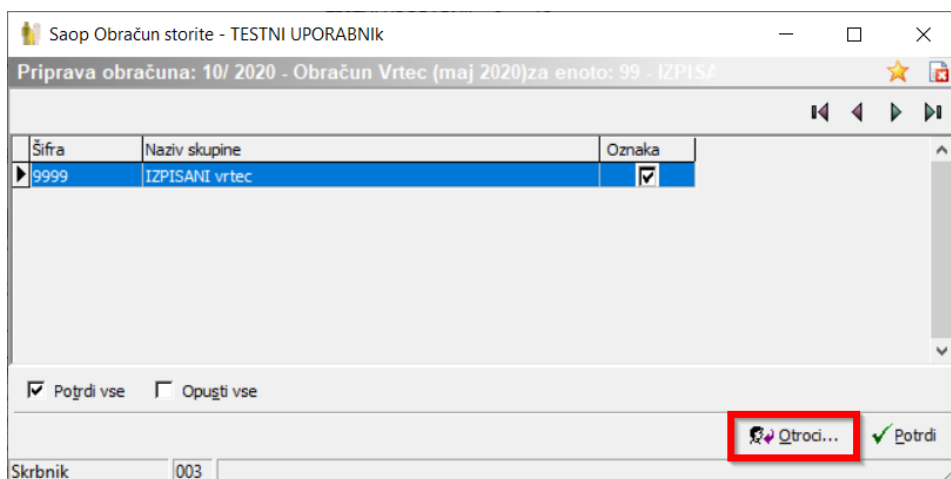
Saop Obračun storite - TESTNI UPORABNIk

Priprava obračuna: 10/ 2020 - Obračun Vrtec (maj 2020)za enoto: 99 - IZPISA

| Šifra | Naziv skupine | Oznaka |
|---|---|---|
| 9999 | IZPISANI vrtec | ☑ |

☑ Potrdi vse ☐ Opusti vse

Otroci... Potrdi

Skrbnik 003